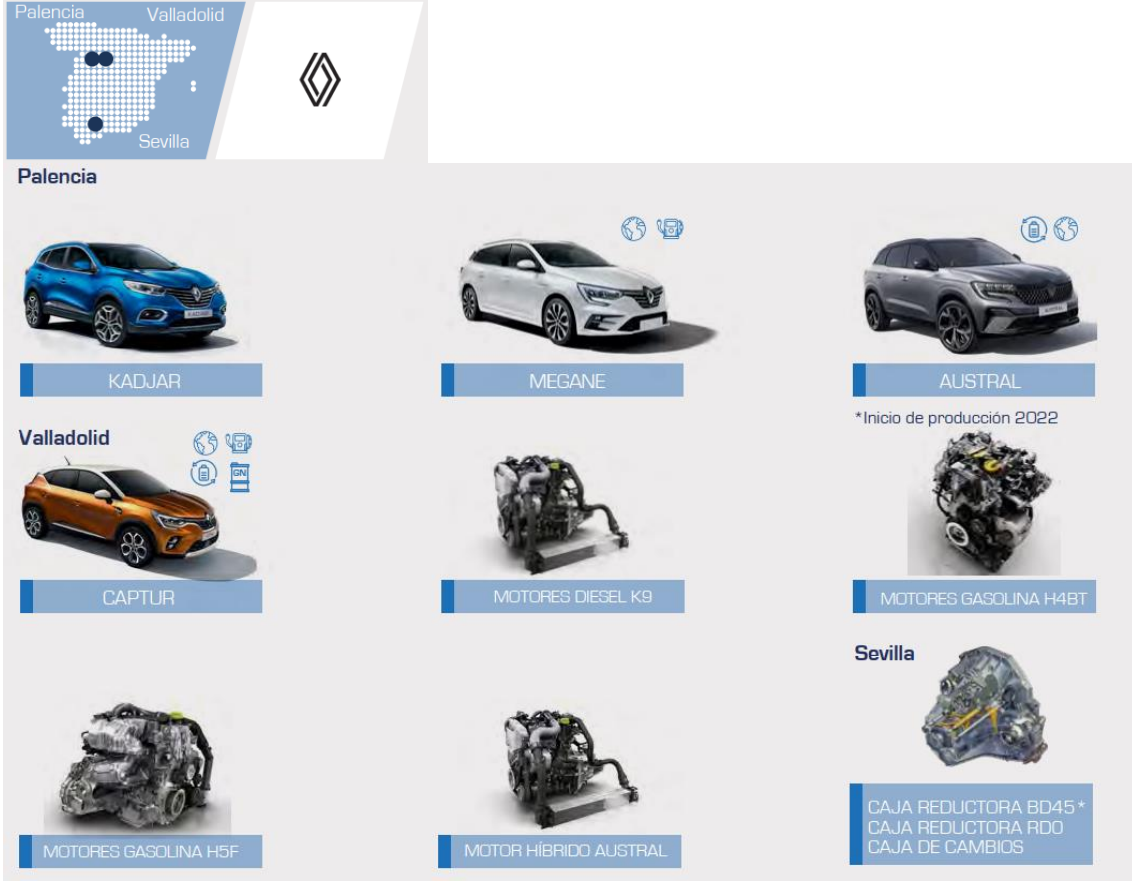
Palencia
Valladolid
Sevilla

Palencia

KADJAR

MEGANE

AUSTRAL

*Inicio de producción 2022

Valladolid

GN

CAPTUR

MOTORES DIESEL K9

MOTORES GASOLINA H4BT

Sevilla

MOTORES GASOLINA H5F

MOTOR HÍBRIDO AUSTRAL

CAJA REDUCTORA BD45*
CAJA REDUCTORA RDO
CAJA DE CAMBIOS